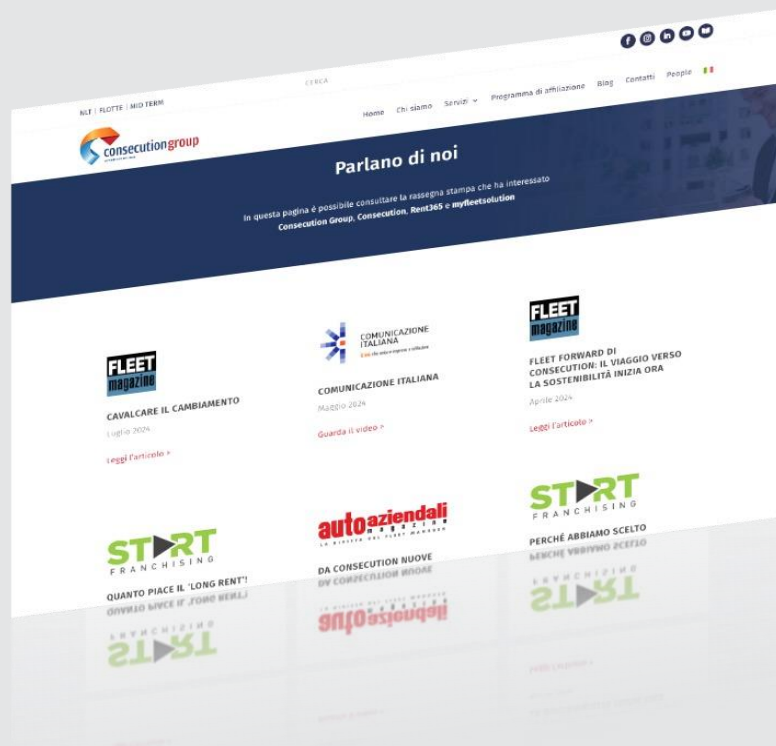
NLT | FLOTTE | MID TERM

CERCA

consecutiongroup

Home Chi siamo Servizi Programma di affiliazione Blog Contatti People

Parlano di noi

In questa pagina è possibile consultare la rassegna stampa che ha interessato Consecution Group, Consecution, Rent365 e myfleetsolution

FLEET magazine

CAVALCARE IL CAMBIAMENTO

Luglio 2024

Leggi l'articolo >

COMUNICAZIONE ITALIANA

COMUNICAZIONE ITALIANA

Maggio 2024

Guarda il video >

FLEET magazine

FLEET FORWARD DI CONSECUTION: IL VIAGGIO VERSO LA SOSTENIBILITÀ INIZIA ORA

Aprile 2024

Leggi l'articolo >

START FRANCHISING

QUANTO PIACE IL 'LONG RENT'!

autoaziendali magazine

DA CONSECUTION NUOVE

START FRANCHISING

PERCHÉ ABBIAMO SCELTO